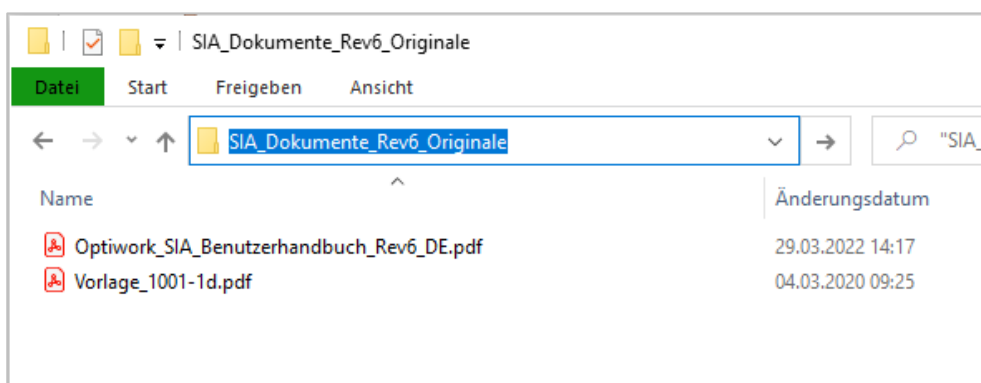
SIA_Dokumente_Rev6_Originale

Datei Start Freigeben Ansicht

SIA_Dokumente_Rev6_Originale

"SIA_

Name

Änderungsdatum

Optiwork_SIA_Benutzerhandbuch_Rev6_DE.pdf 29.03.2022 14:17

Vorlage_1001-1d.pdf 04.03.2020 09:25